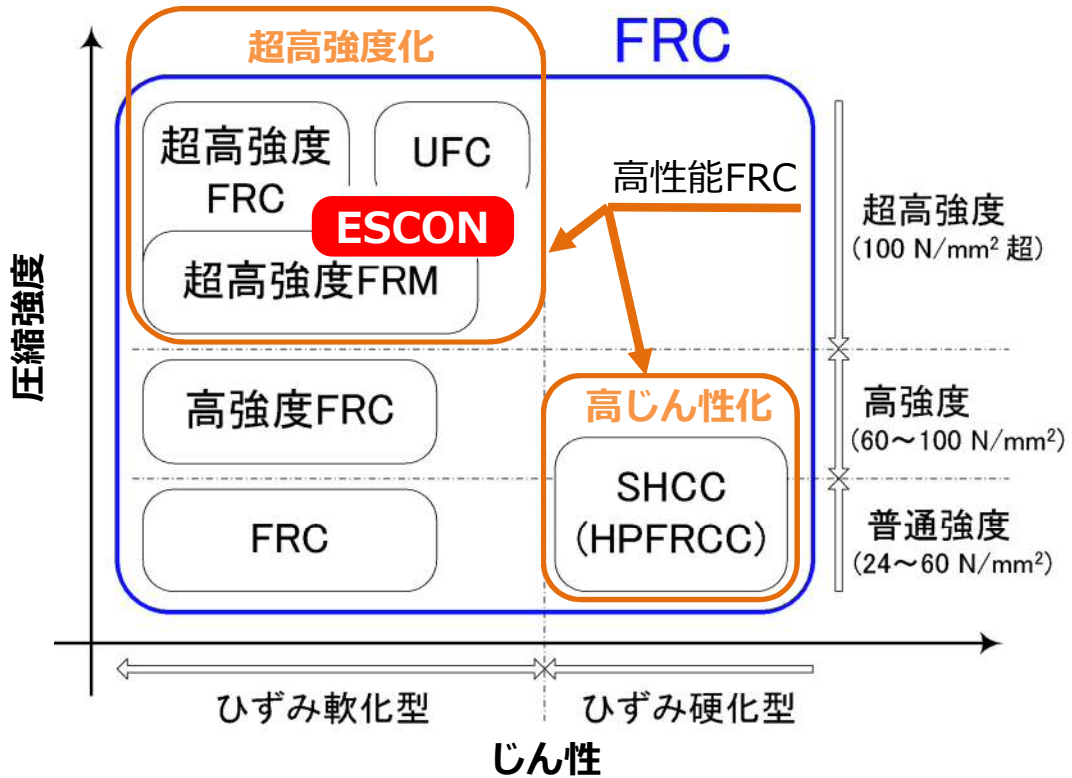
超高強度化

FRC

超高強度FRC

UFC

高性能FRC

ESCON

超高強度FRM

超高強度
(100 N/mm$^2$ 超)

圧縮強度

高強度FRC

高じん性化

高強度
(60～100 N/mm$^2$)

SHCC
(HPFRCC)

FRC

普通強度
(24～60 N/mm$^2$)

ひずみ軟化型

ひずみ硬化型

じん性